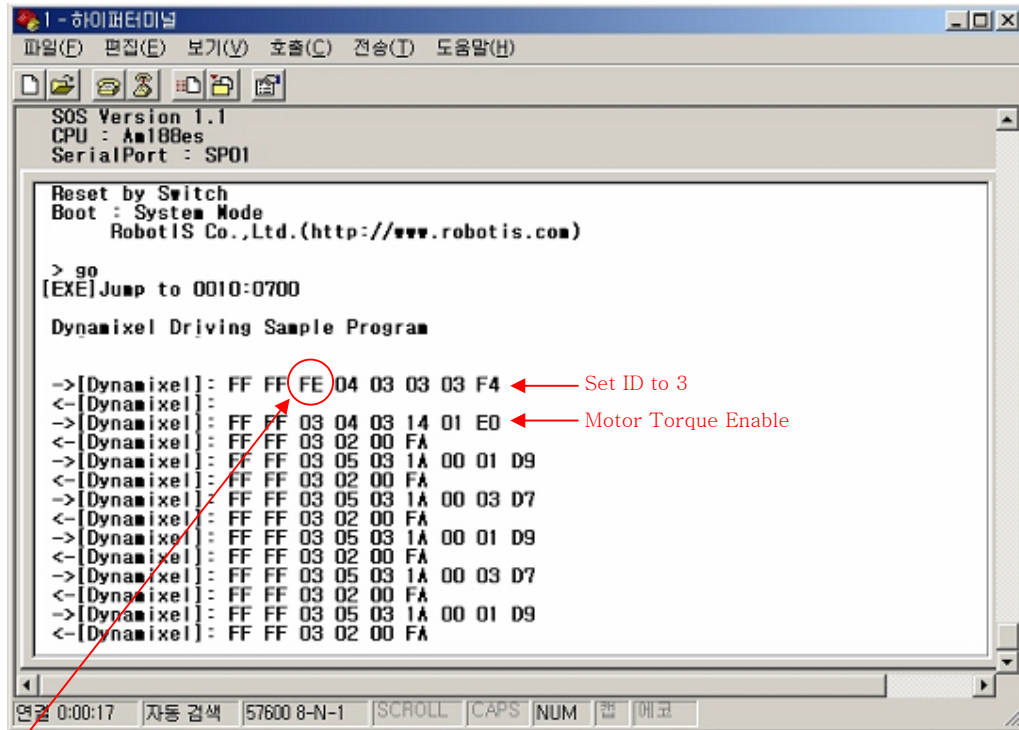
1 - 하이퍼터미널

파일(F) 편집(E) 보기(V) 호출(C) 전송(T) 도움말(H)

SOS Version 1.1
CPU : Am188es
SerialPort : SP01

Reset by Switch
Boot : System Mode
RobotIS Co.,Ltd.(http://www.robotis.com)

> go
[EXE]Jump to 0010:0700

Dynamixel Driving Sample Program

->[Dynamixel]: FF FF FE 04 03 03 03 F4
<-[Dynamixel]:
->[Dynamixel]: FF FF 03 04 03 14 01 E0
<-[Dynamixel]: FF FF 03 02 00 FA
->[Dynamixel]: FF FF 03 05 03 1A 00 01 D9
<-[Dynamixel]: FF FF 03 02 00 FA
->[Dynamixel]: FF FF 03 05 03 1A 00 03 D7
<-[Dynamixel]: FF FF 03 02 00 FA
->[Dynamixel]: FF FF 03 05 03 1A 00 01 D9
<-[Dynamixel]: FF FF 03 02 00 FA
->[Dynamixel]: FF FF 03 05 03 1A 00 03 D7
<-[Dynamixel]: FF FF 03 02 00 FA
->[Dynamixel]: FF FF 03 05 03 1A 00 01 D9
<-[Dynamixel]: FF FF 03 02 00 FA

Set ID to 3
Motor Torque Enable

연결 0:00:17 자동 검색 57600 8-N-1 SCROLL CAPS NUM 캡 에코